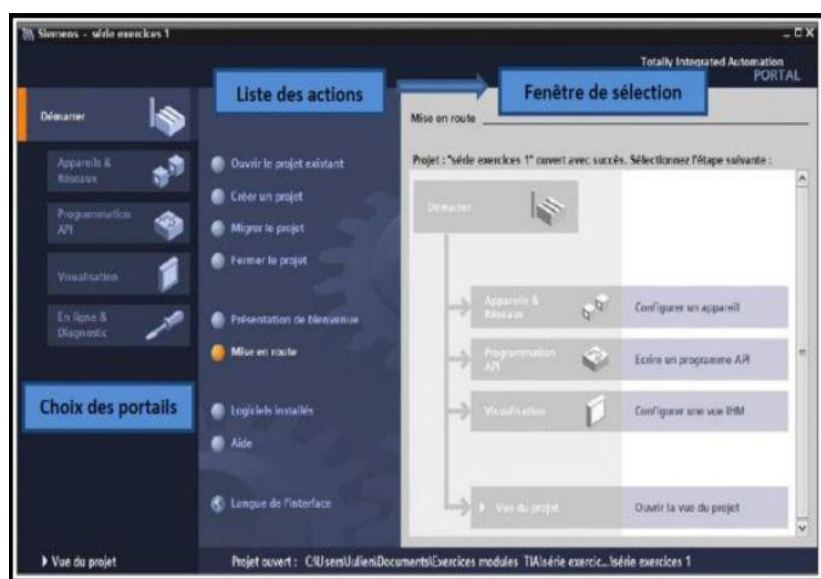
Siemens - série exercices 1

Totally Integrated Automation
PORTAL

Liste des actions

Fenêtre de sélection

Démarrer

Appareils & Réseaux

Programmation API

Visualisation

En ligne & Diagnostic

Choix des portails

Ouvrir le projet existant

Créer un projet

Migrer le projet

Fermer le projet

Présentation de bienvenue

Mise en route

Logiciels installés

Aide

Langue de l'interface

Mise en route

Projet : "série exercices 1" ouvert avec succès. Sélectionnez l'étape suivante :

Démarrer

Appareils & Réseaux

Configurer un appareil

Programmation API

Ecrire un programme API

Visualisation

Configurer une vue IHM

Vue du projet

Ouvrir la vue du projet

Vue du projet

Projet ouvert : C:\Users\Julien\Documents\Exercices modules TIA\série exercic...\série exercices 1